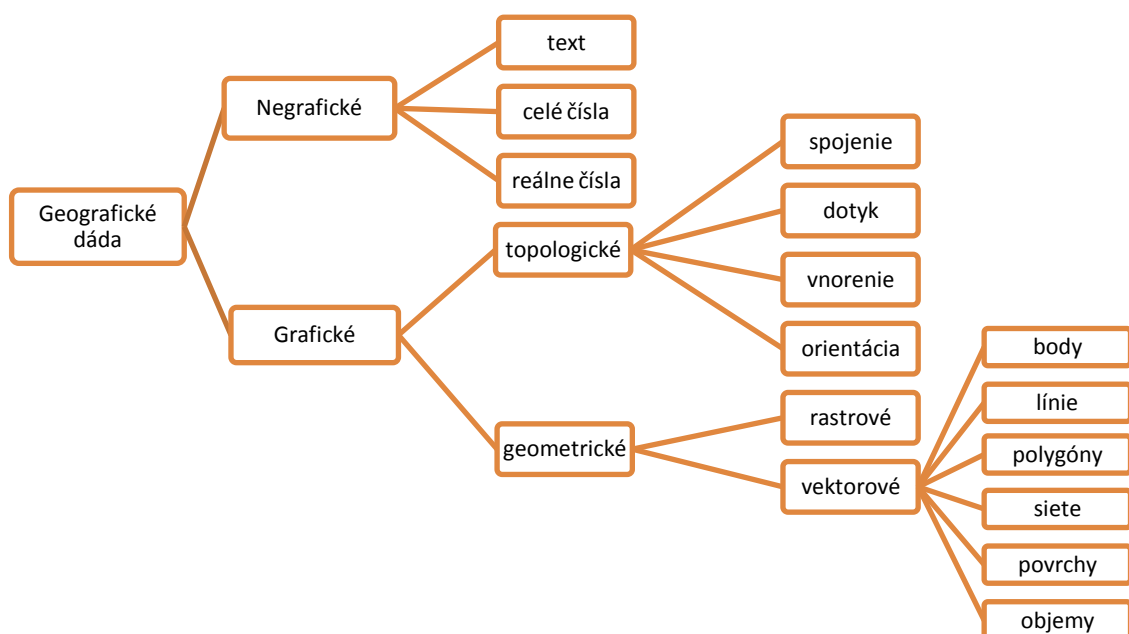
Geografické dáda

Negrafické

text

celé čísla

reálne čísla

Grafické

topologické

spojenie

dotyk

vnorenie

orientácia

geometrické

rastrové

vektorové

body

línie

polygóny

siete

povrchy

objemy